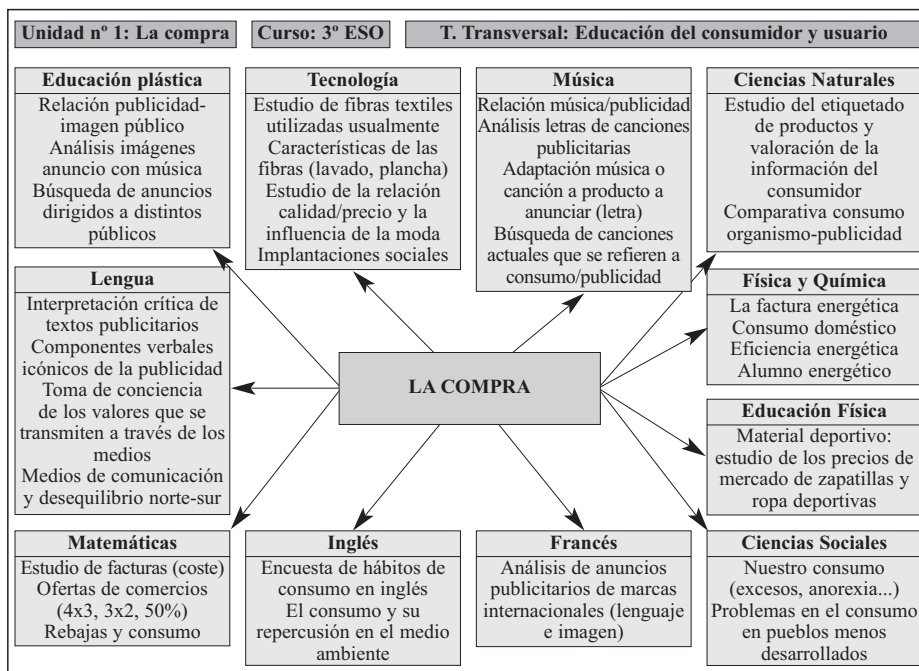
Unidad nº 1: La compra

Curso: 3º ESO

T. Transversal: Educación del consumidor y usuario

Educación plástica
Relación publicidad-imagen público
Análisis imágenes anuncio con música
Búsqueda de anuncios dirigidos a distintos públicos

Tecnología
Estudio de fibras textiles utilizadas usualmente
Características de las fibras (lavado, plancha)
Estudio de la relación calidad/precio y la influencia de la moda
Implantaciones sociales

Música
Relación música/publicidad
Análisis letras de canciones publicitarias
Adaptación música o canción a producto a anunciar (letra)
Búsqueda de canciones actuales que se refieren a consumo/publicidad

Ciencias Naturales
Estudio del etiquetado de productos y valoración de la información del consumidor
Comparativa consumo organismo-publicidad

Lengua
Interpretación crítica de textos publicitarios
Componentes verbales icónicos de la publicidad
Toma de conciencia de los valores que se transmiten a través de los medios
Medios de comunicación y desequilibrio norte-sur

LA COMPRA

Física y Química
La factura energética
Consumo doméstico
Eficiencia energética
Alumno energético

Educación Física
Material deportivo: estudio de los precios de mercado de zapatillas y ropa deportivas

Matemáticas
Estudio de facturas (coste)
Ofertas de comercios (4x3, 3x2, 50%)
Rebajas y consumo

Inglés
Encuesta de hábitos de consumo en inglés
El consumo y su repercusión en el medio ambiente

Francés
Análisis de anuncios publicitarios de marcas internacionales (lenguaje e imagen)

Ciencias Sociales
Nuestro consumo (excesos, anorexia...)
Problemas en el consumo en pueblos menos desarrollados